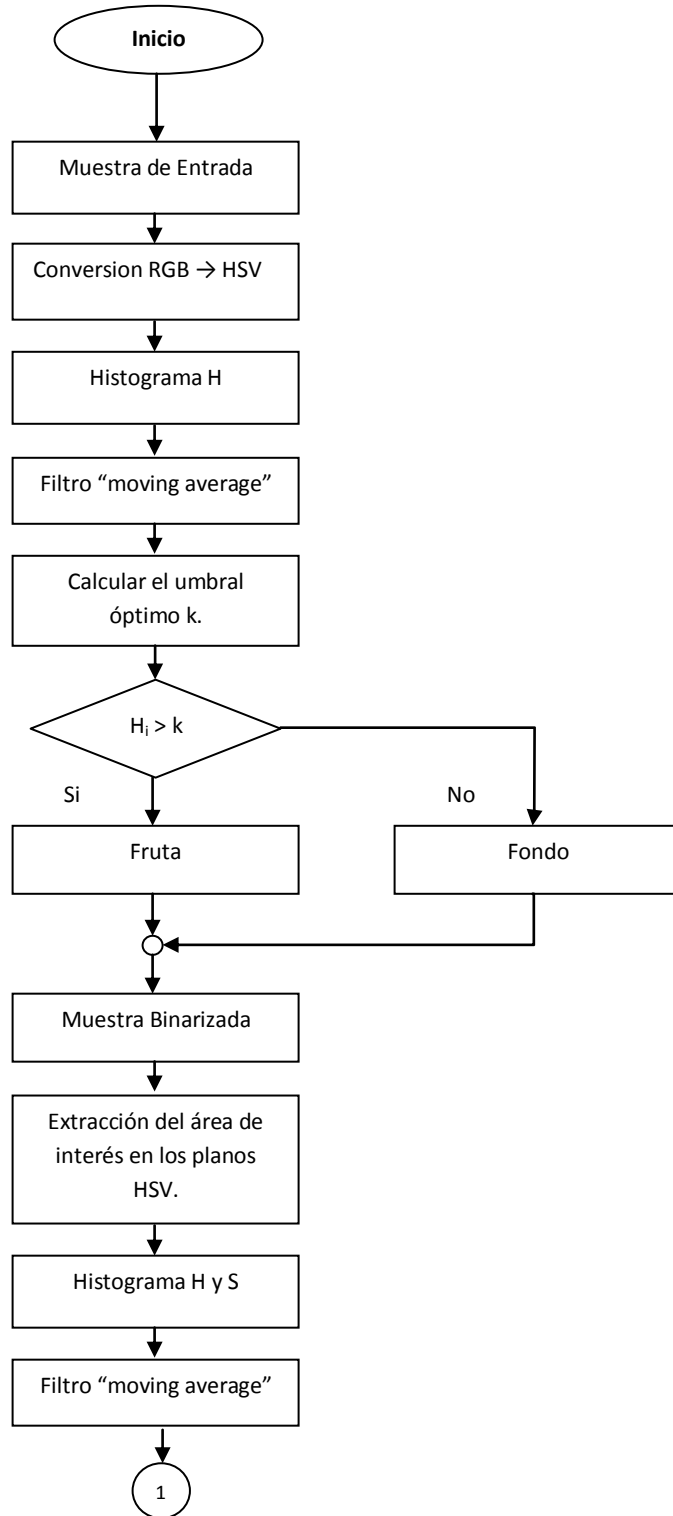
Inicio

Muestra de Entrada

Conversion RGB → HSV

Histograma H

Filtro “moving average”

Calcular el umbral óptimo k.

$H_i > k$

Si

No

Fruta

Fondo

Muestra Binarizada

Extracción del área de interés en los planos HSV.

Histograma H y S

Filtro “moving average”

1